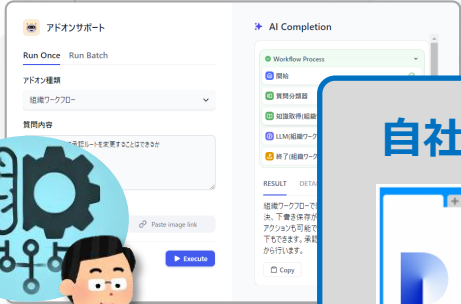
アドオンサポート

Run Once Run Batch

アドオン種類

組織ワークフロー

質問内容

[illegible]承認ルートを変更することはできるか

Paste image link

Execute

AI Completion

Workflow Process

開始

質問分類器

知識取得(組織

LLM(組織ワーク

終了(組織ワーク

RESULT DETAI

組織ワークフローで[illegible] 央。下書き保存が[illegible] アクションも可能で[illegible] 下もできます。承認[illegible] から行います。

Copy

自社